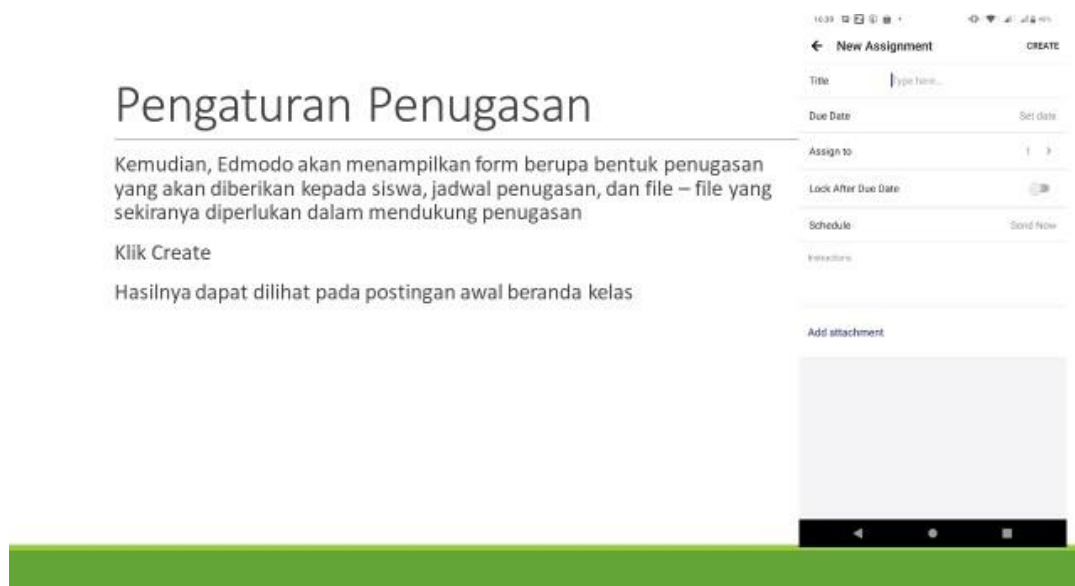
Pengaturan Penugasan

Kemudian, Edmodo akan menampilkan form berupa bentuk penugasan yang akan diberikan kepada siswa, jadwal penugasan, dan file – file yang sekiranya diperlukan dalam mendukung penugasan

Klik Create

Hasilnya dapat dilihat pada postingan awal beranda kelas

16:39 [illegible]

← New Assignment CREATE

Title Type here...

Due Date Set date

Assign to 1 >

Lock After Due Date

Schedule Send Now

Instructions

Add attachment